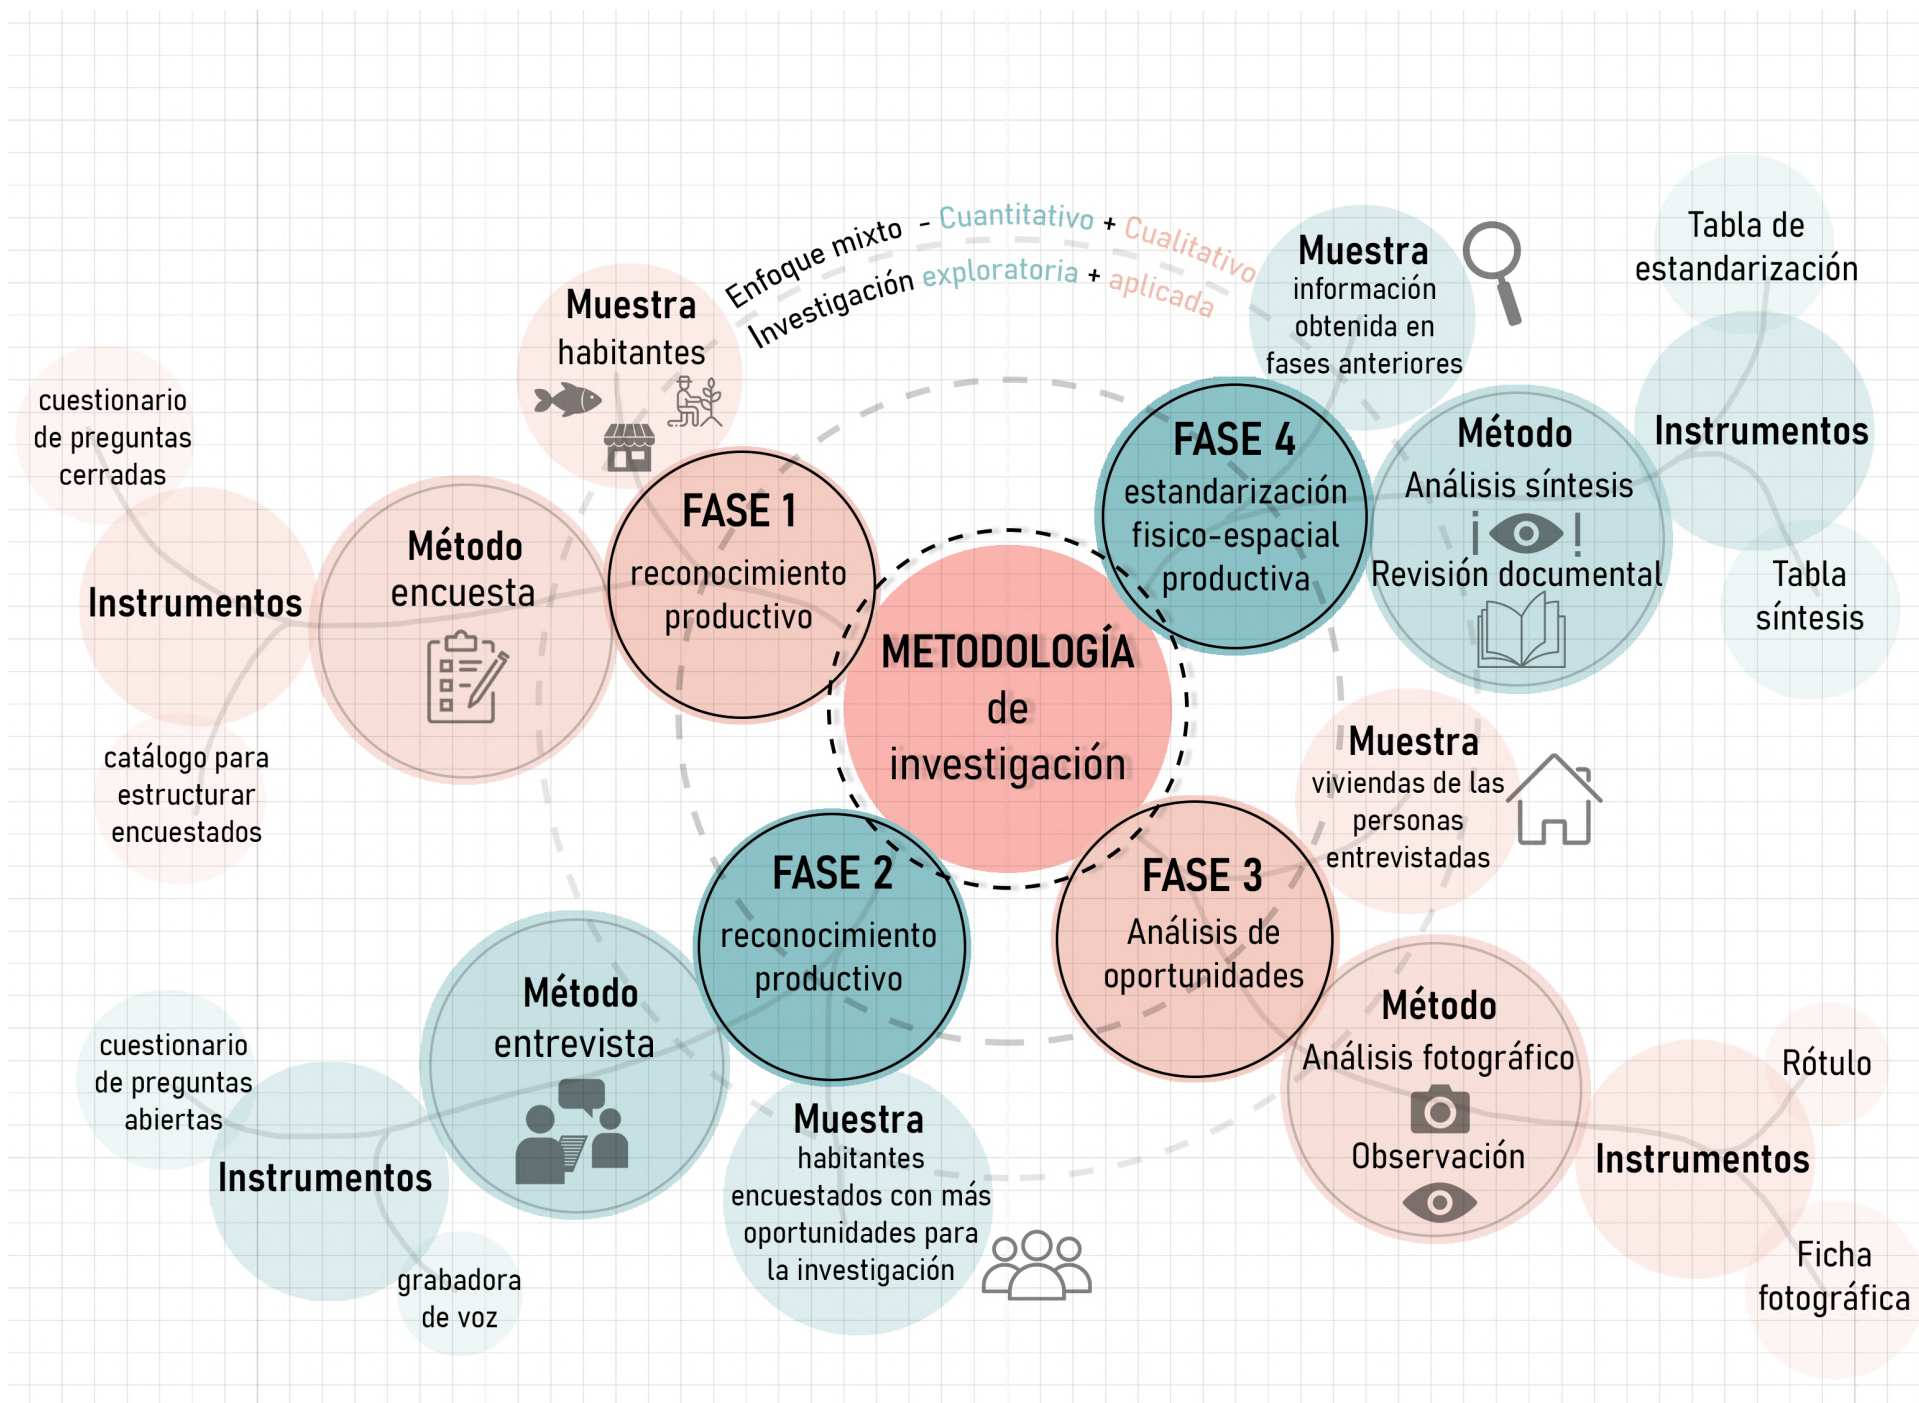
Enfoque mixto - Cuantitativo + Cualitativo
Investigación exploratoria + aplicada

METODOLOGÍA de investigación

FASE 1
reconocimiento productivo

Muestra
habitantes

Método
encuesta

Instrumentos

cuestionario de preguntas cerradas

catálogo para estructurar encuestados

FASE 2
reconocimiento productivo

Método
entrevista

Instrumentos

cuestionario de preguntas abiertas

grabadora de voz

Muestra
habitantes encuestados con más oportunidades para la investigación

FASE 3
Análisis de oportunidades

Muestra
viviendas de las personas entrevistadas

Método
Análisis fotográfico
Observación

Instrumentos

Rótulo

Ficha fotográfica

FASE 4
estandarización fisico-espacial productiva

Muestra
información obtenida en fases anteriores

Método
Análisis síntesis
¡ !
Revisión documental

Instrumentos

Tabla de estandarización

Tabla síntesis